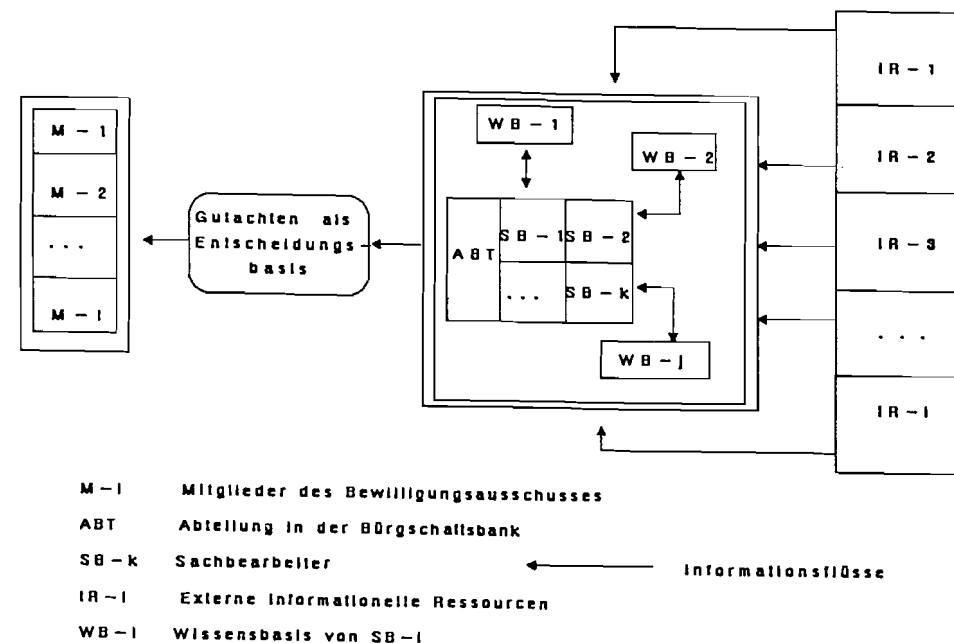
M – 1

M – 2

...

M – l

Gutachten als Entscheidungsbasis

WB – 1

WB – 2

ABT

SB – 1

SB – 2

...

SB – k

WB – j

IR – 1

IR – 2

IR – 3

...

IR – l

M – l Mitglieder des Bewilligungsausschusses

ABT Abteilung in der Bürgschaftsbank

SB – k Sachbearbeiter

Informationsflüsse

IR – l Externe informationelle Ressourcen

WB – l Wissensbasis von SB – l